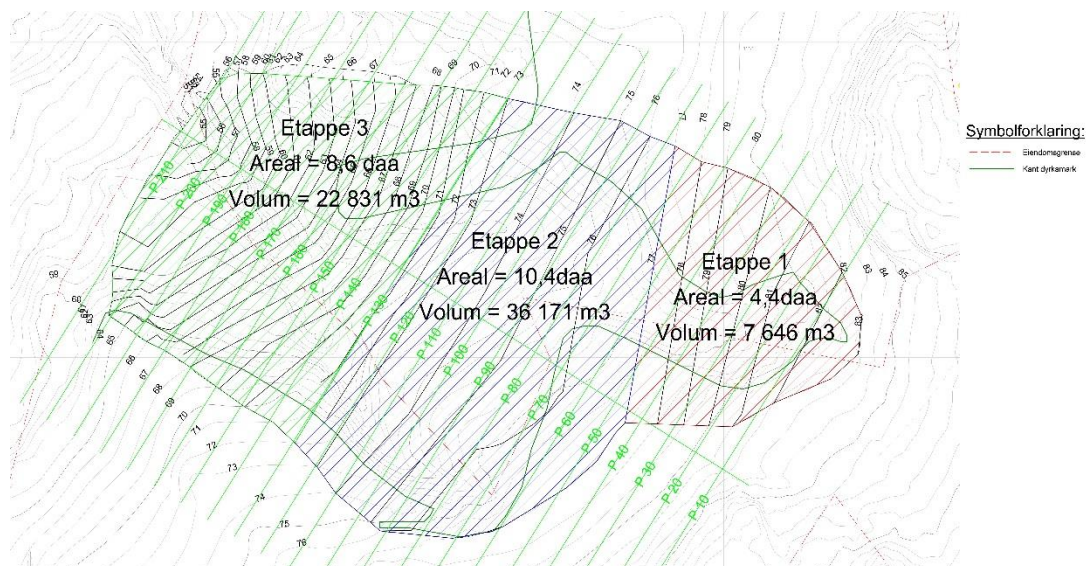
Etappe 3
Areal = 8,6 daa
Volum = 22 831 m3

Etappe 2
Areal = 10,4daa
Volum = 36 171 m3

Etappe 1
Areal = 4,4daa
Volum = 7 646 m3

Symbolforklaring:
Eiendomsgrense
Kant dyrkamark

P 210
P 200
P 190
P 180
P 170
P 160
P 150
P 140
P 130
P 120
P 110
P 100
P 90
P 80
P 70
P 60
P 50
P 40
P 30
P 20
P 10

55 56 57 58 59 60 61 62 63 64 65 66 67 68 69 70 71 72 73 74 75 76 77 78 79 80 81 82 83 84 85